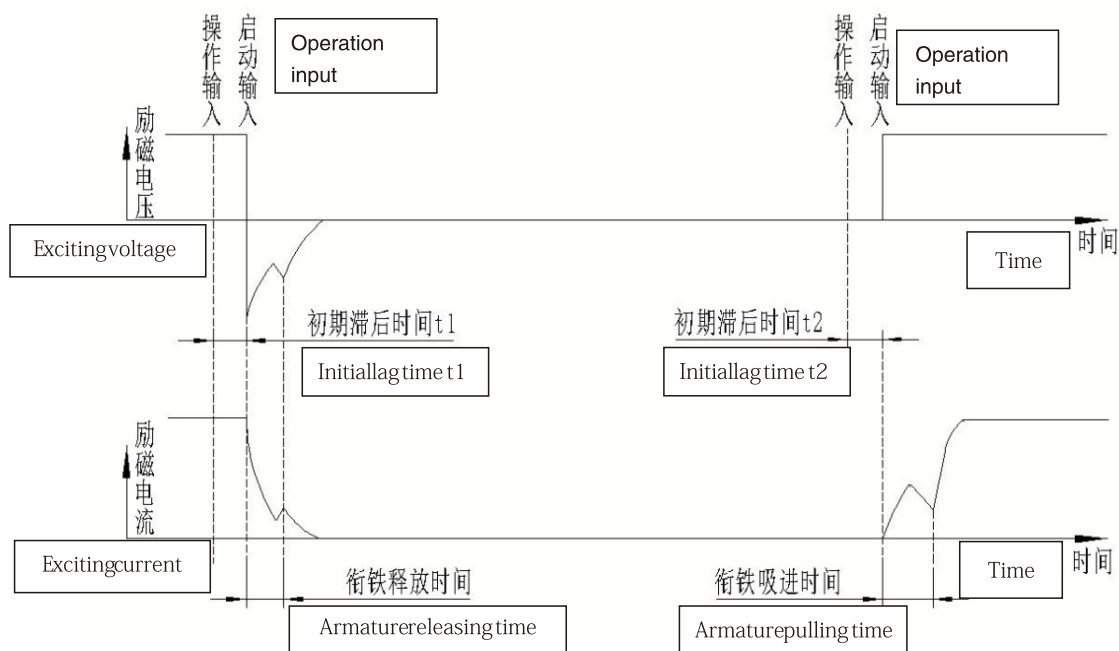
操作输入 启动输入

Operation input

操作输入 启动输入

Operation input

励磁电压

Excitingvoltage

时间

Time

初期滞后时间t1

Initiallag time t1

初期滞后时间t2

Initiallag time t2

励磁电流

Excitingcurrent

时间

Time

衔铁释放时间

Armaturereleasing time

衔铁吸进时间

Armaturepulling time